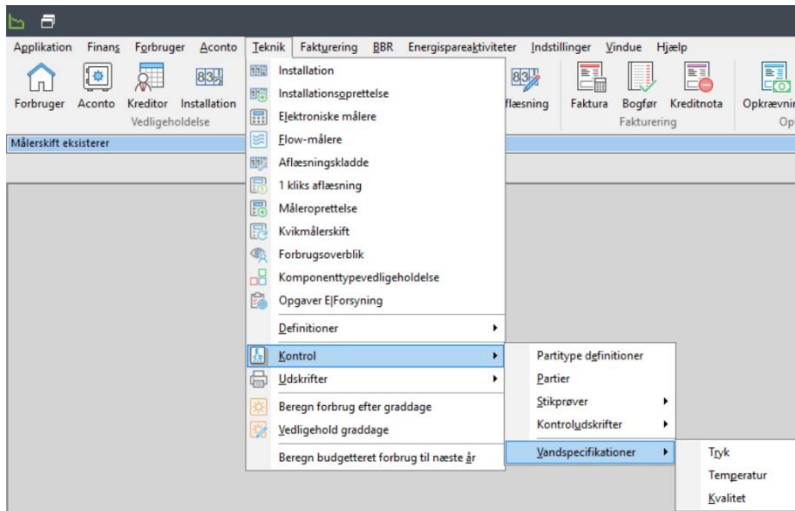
Applikation Finans Forbruger Aconto Teknik Fakturering BBR Energispareaktiviteter Indstillinger Vindue Hjælp

Forbruger Aconto Kreditor Installation
Vedligeholdelse

aflæsning Faktura Bogfør Kreditnota
Fakturering

Opkrævni
Op

Målerskift eksisterer

Installation
Installationsoprettelse
Elektroniske målere
Flow-målere
Aflæsningskladde
1 kliks aflæsning
Måleroprettelse
Kvikmålerskift
Forbrugsoverblik
Komponenttypevedligeholdelse
Opgaver E|Forsyning
Definitioner
Kontrol
Udskrifter
Beregn forbrug efter graddage
Vedligehold graddage
Beregn budgetteret forbrug til næste år

Partitype definitioner
Partier
Stikprøver
Kontroludskrifter
Vandspecifikationer

Tryk
Temperatur
Kvalitet